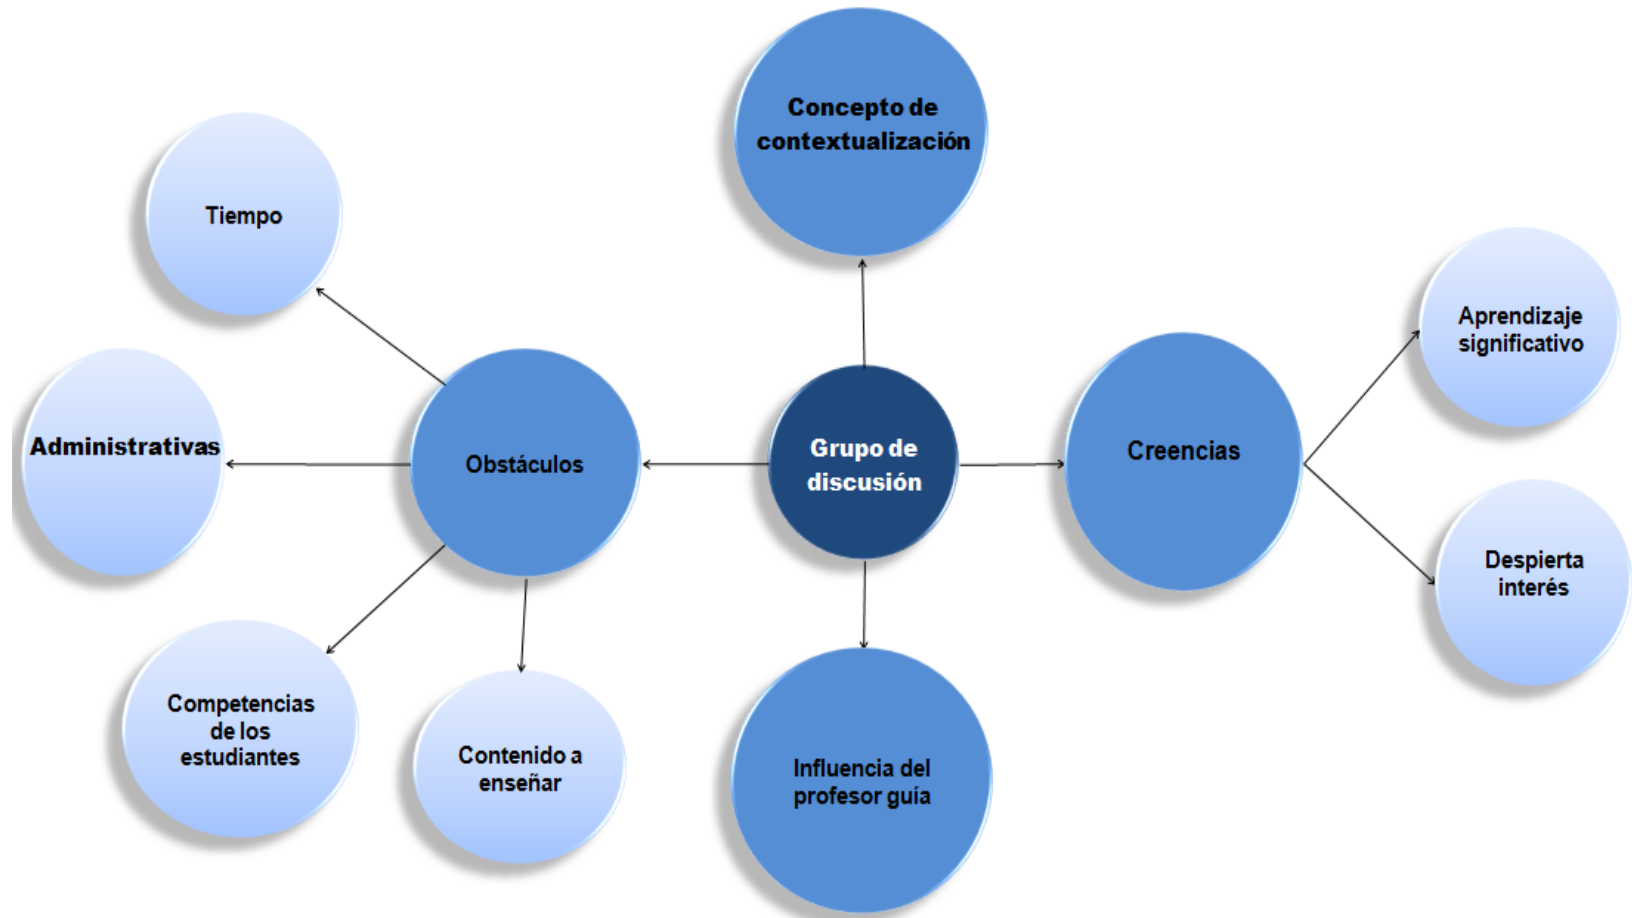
Concepto de contextualización

Tiempo

Aprendizaje significativo

Administrativas

Obstáculos

Grupo de discusión

Creencias

Despierta interés

Competencias de los estudiantes

Contenido a enseñar

Influencia del profesor guía